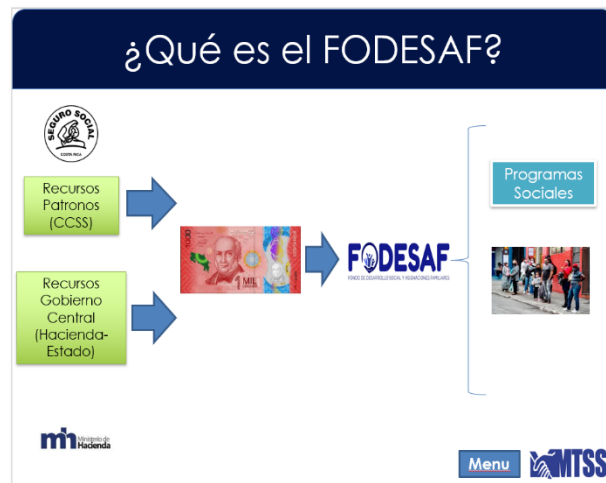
¿Qué es el FODESAF?

SEGURO SOCIAL
COSTA RICA

Recursos Patronos (CCSS)

Recursos Gobierno Central (Hacienda-Estado)

1000
1 MIL COLONES

FODESAF
FONDO DE DESARROLLO SOCIAL Y ASIGNACIONES FAMILIARES

Programas Sociales

Ministerio de Hacienda

Menu

MTSS